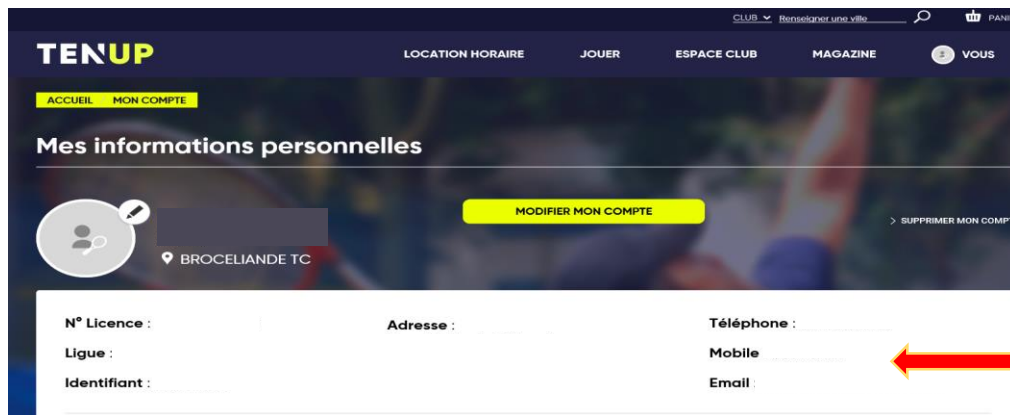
CLUB Renseigner une ville PANI

TENUP

LOCATION HORAIRE JOUER ESPACE CLUB MAGAZINE VOUS

ACCUEIL MON COMPTE

Mes informations personnelles

MODIFIER MON COMPTE

> SUPPRIMER MON COMPT

BROCELIANDE TC

N° Licence :

Adresse :

Téléphone :

Ligue :

Mobile

Identifiant :

Email